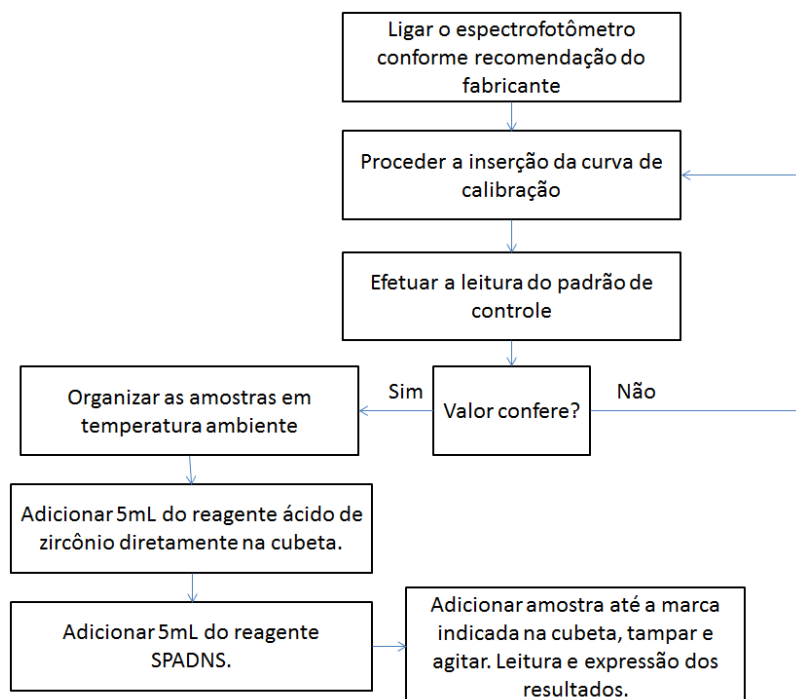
Ligar o espectrofotômetro conforme recomendação do fabricante

Proceder a inserção da curva de calibração

Efetuar a leitura do padrão de controle

Valor confere?

Sim

Não

Organizar as amostras em temperatura ambiente

Adicionar 5mL do reagente ácido de zircônio diretamente na cubeta.

Adicionar 5mL do reagente SPADNS.

Adicionar amostra até a marca indicada na cubeta, tampar e agitar. Leitura e expressão dos resultados.